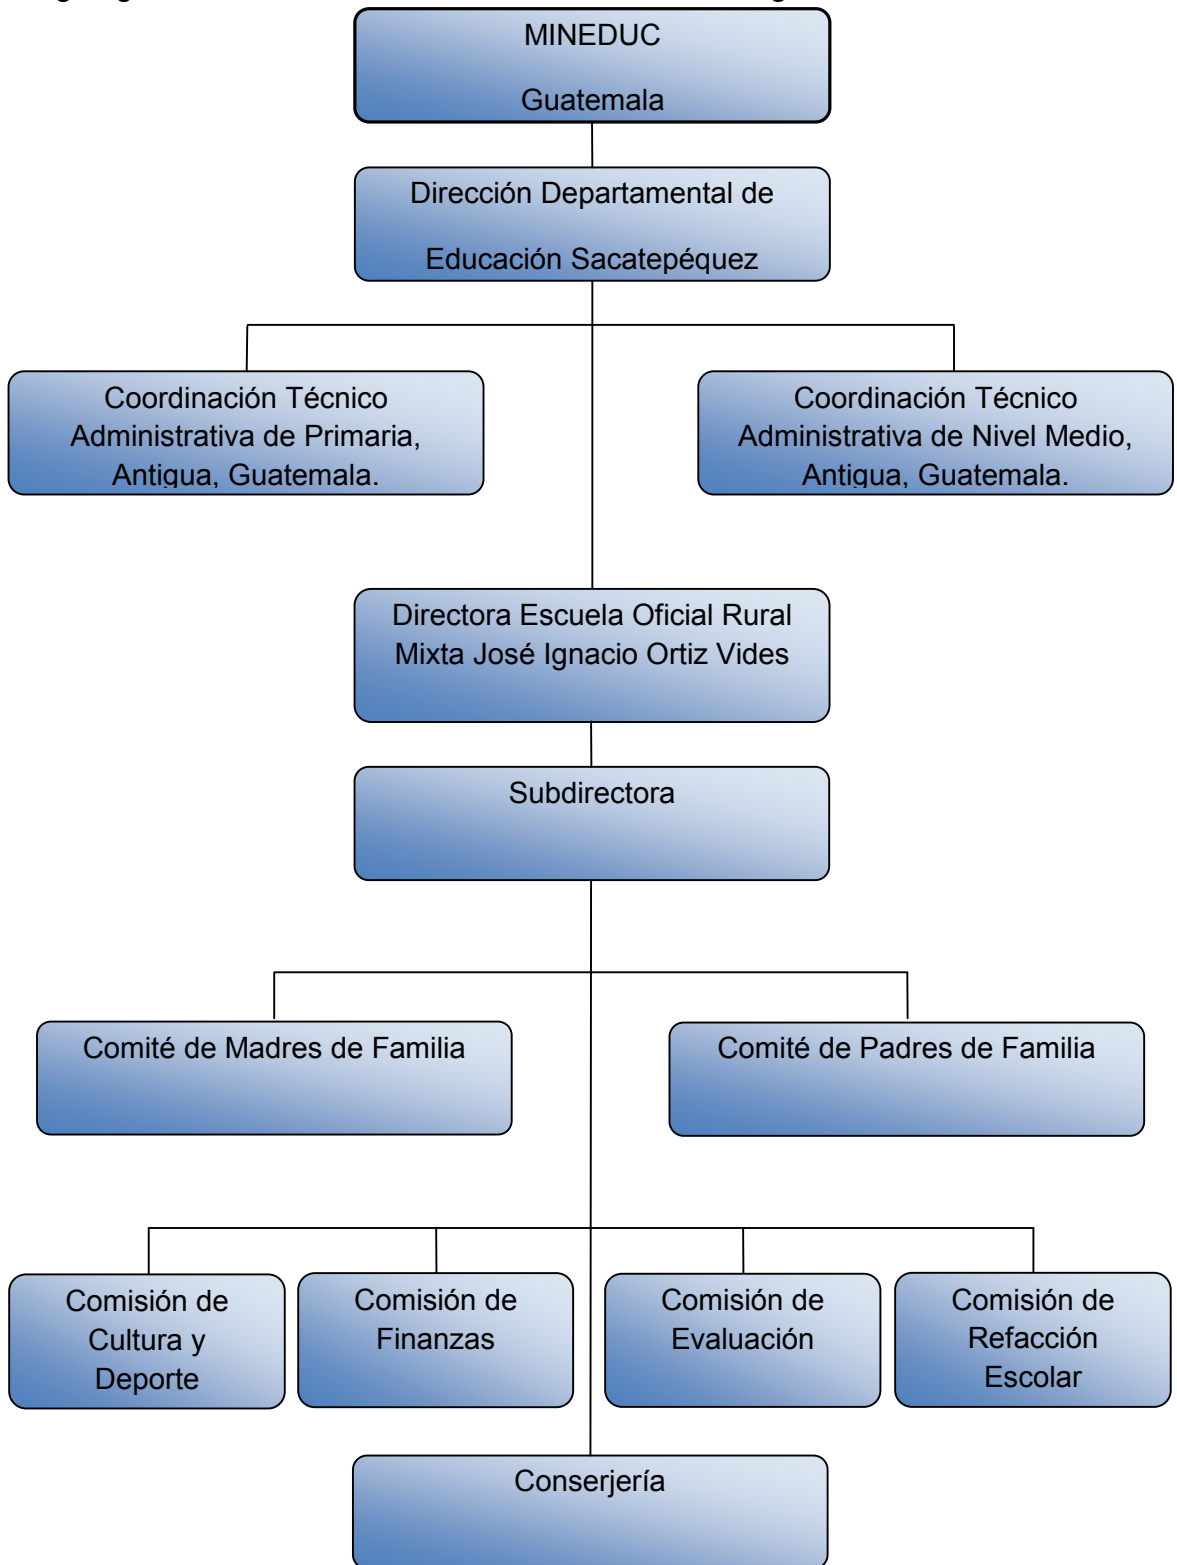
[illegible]

MINEDUC

Guatemala

Dirección Departamental de

Educación Sacatepéquez

Coordinación Técnico Administrativa de Primaria, Antigua, Guatemala.

Coordinación Técnico Administrativa de Nivel Medio, Antigua, Guatemala.

Directora Escuela Oficial Rural Mixta José Ignacio Ortiz Vides

Subdirectora

Comité de Madres de Familia

Comité de Padres de Familia

Comisión de Cultura y Deporte

Comisión de Finanzas

Comisión de Evaluación

Comisión de Refacción Escolar

Conserjería